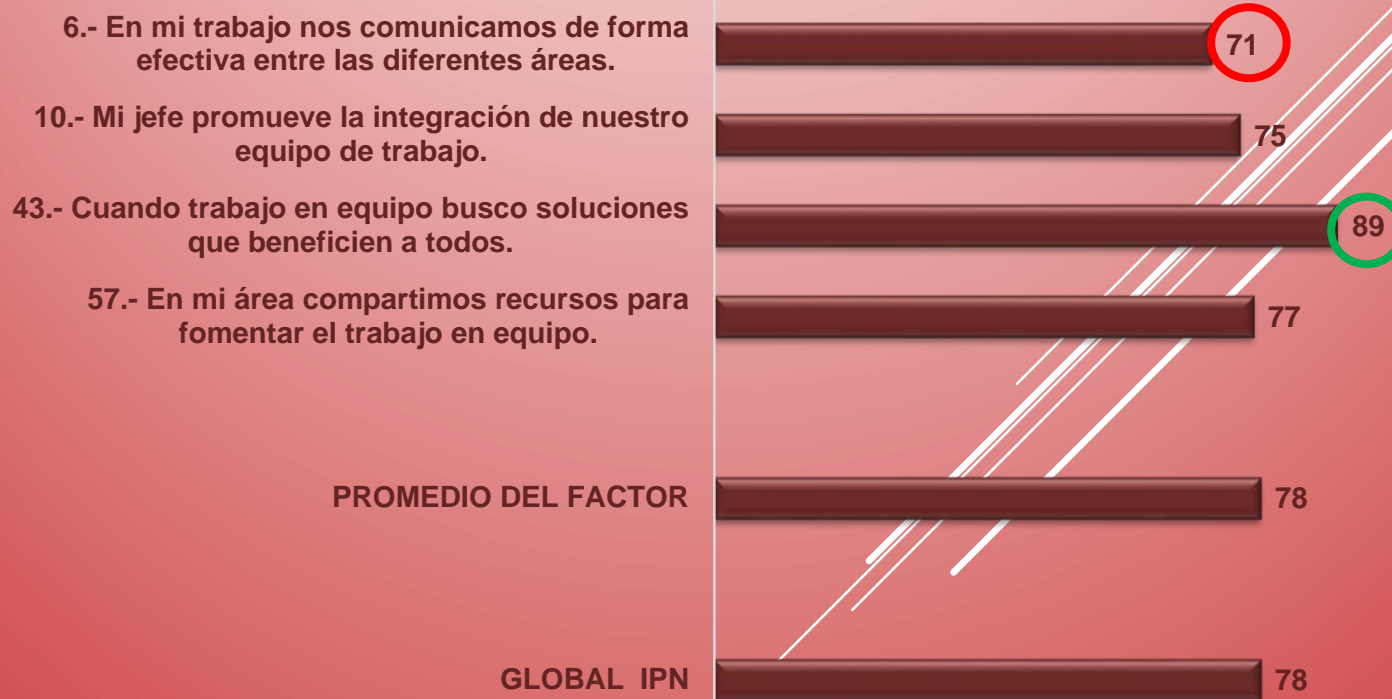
6.- En mi trabajo nos comunicamos de forma efectiva entre las diferentes áreas. 71

10.- Mi jefe promueve la integración de nuestro equipo de trabajo. 75

43.- Cuando trabajo en equipo busco soluciones que beneficien a todos. 89

57.- En mi área compartimos recursos para fomentar el trabajo en equipo. 77

PROMEDIO DEL FACTOR 78

GLOBAL IPN 78